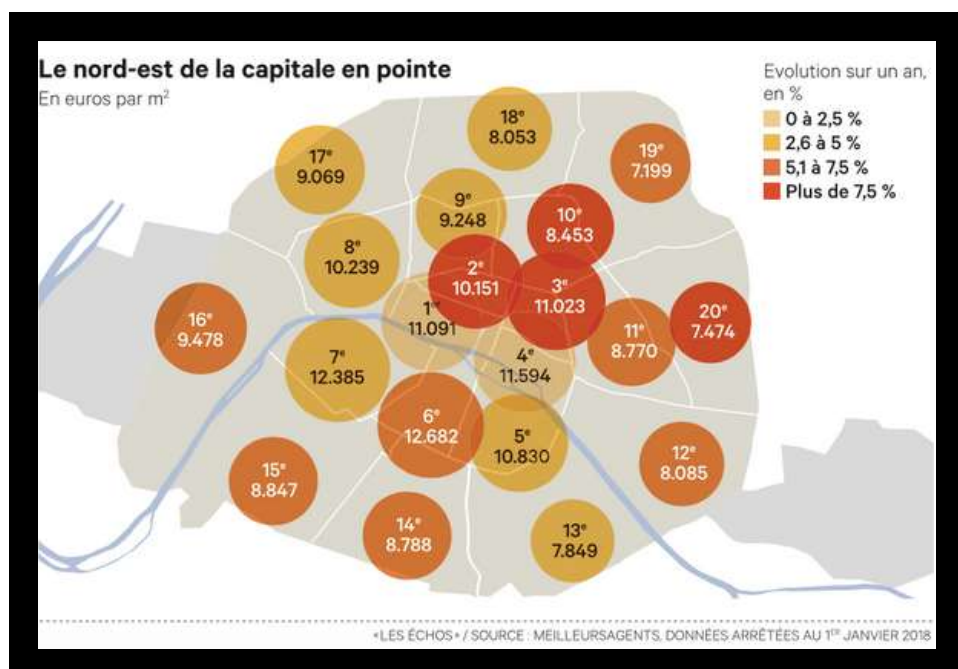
Le nord-est de la capitale en pointe
En euros par m$^2$

Evolution sur un an, en %
0 à 2,5 %
2,6 à 5 %
5,1 à 7,5 %
Plus de 7,5 %

18$^e$
8.053

17$^e$
9.069

19$^e$
7.199

9$^e$
9.248

10$^e$
8.453

8$^e$
10.239

2$^e$
10.151

3$^e$
11.023

16$^e$
9.478

1$^{er}$
11.091

20$^e$
7.474

11$^e$
8.770

7$^e$
12.385

4$^e$
11.594

6$^e$
12.682

5$^e$
10.830

12$^e$
8.085

15$^e$
8.847

14$^e$
8.788

13$^e$
7.849

«LES ÉCHOS» / SOURCE : MEILLEURSAGENTS, DONNÉES ARRÊTÉES AU 1$^{ER}$ JANVIER 2018